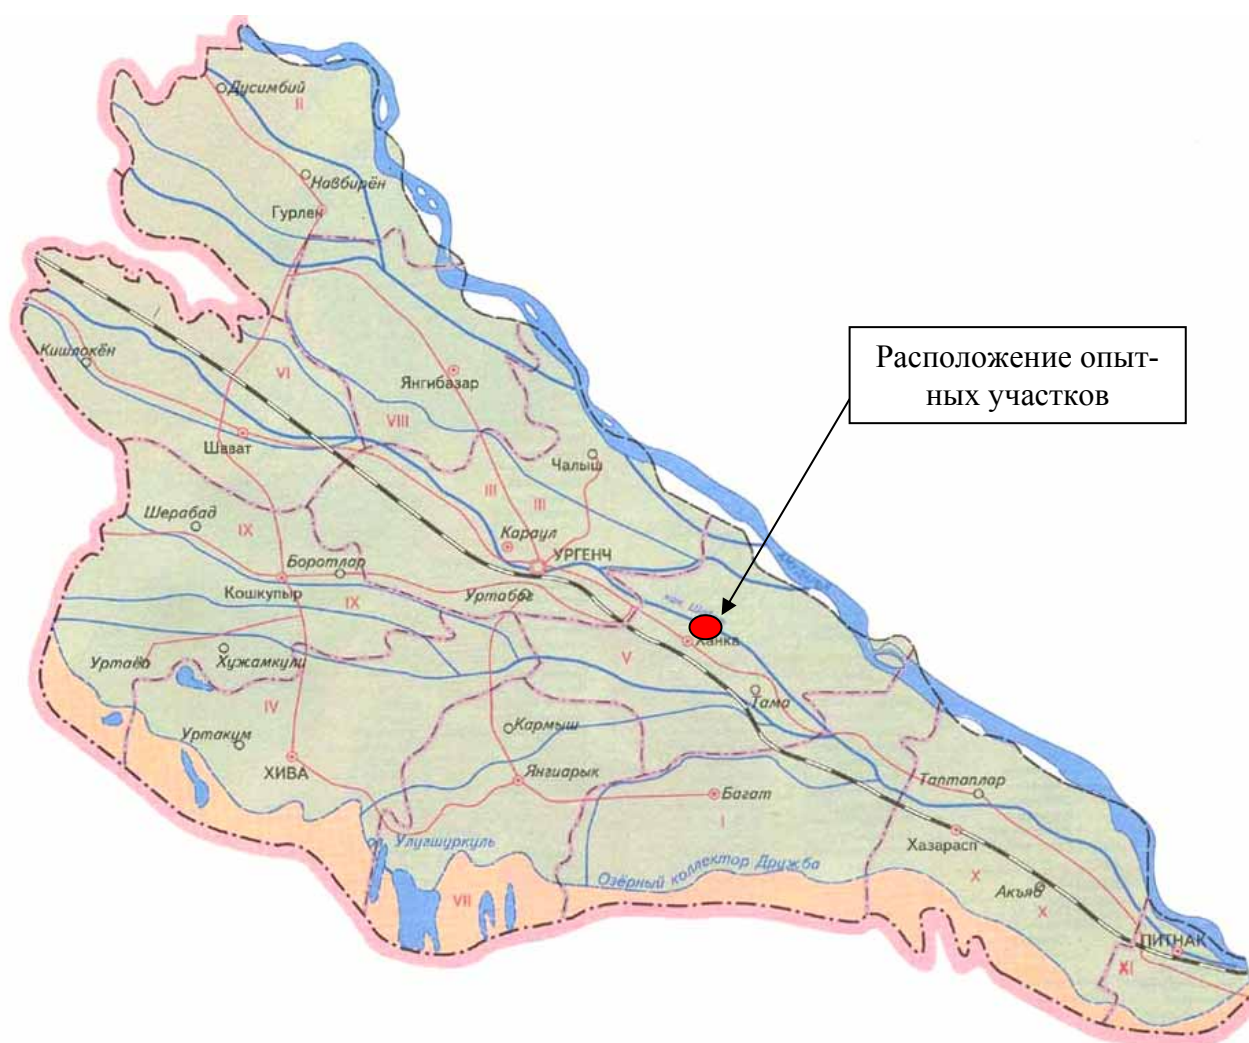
Расположение опытных участков

Дусимбий
II
Навбирён
Гурлен
Кишлокён
VI
Янгибазар
VIII
Шават
Чалыш
III
III
Шерабад
IX
Караул
УРГЕНЧ
Боротлар
Кошкупыр
IX
Уртабоз
Амударья
кан. Ш
Ханка
V
Уртаёб
Хужамкули
Тама
IV
Кармыш
Уртакум
ХИВА
Янгиарык
Топталлар
Багат
I
Хазарасп
Улугшуркуль
Озёрный коллектор Дружба
X
Акъяб
X
VII
ПИТНАК
XI